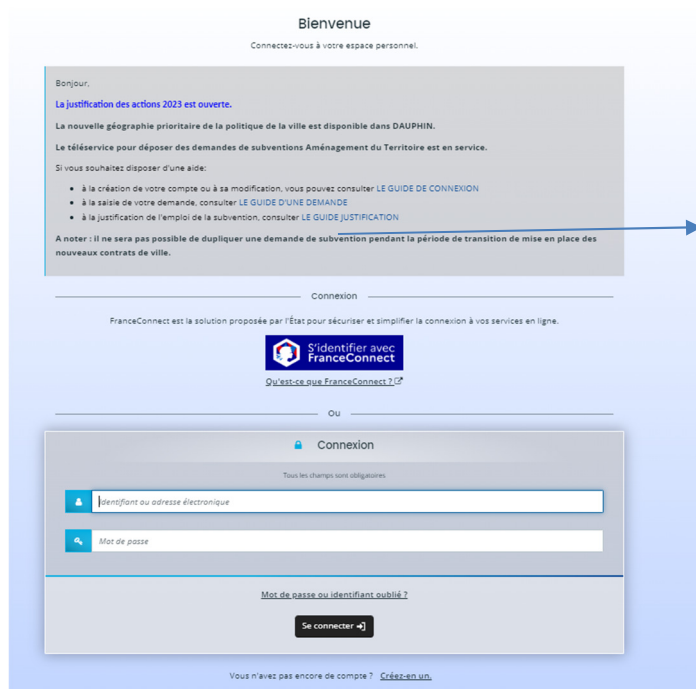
Bienvenue

Connectez-vous à votre espace personnel.

Bonjour,

La justification des actions 2023 est ouverte.

La nouvelle géographie prioritaire de la politique de la ville est disponible dans DAUPHIN.

Le téléservice pour déposer des demandes de subventions Aménagement du Territoire est en service.

Si vous souhaitez disposer d'une aide:

- à la création de votre compte ou à sa modification, vous pouvez consulter LE GUIDE DE CONNEXION
- à la saisie de votre demande, consulter LE GUIDE D'UNE DEMANDE
- à la justification de l'emploi de la subvention, consulter LE GUIDE JUSTIFICATION

A noter : il ne sera pas possible de dupliquer une demande de subvention pendant la période de transition de mise en place des nouveaux contrats de ville.

Connexion

FranceConnect est la solution proposée par l'État pour sécuriser et simplifier la connexion à vos services en ligne.

S'identifier avec FranceConnect

Qu'est-ce que FranceConnect ?

Ou

Connexion

Tous les champs sont obligatoires

Identifiant ou adresse électronique

Mot de passe

Mot de passe ou identifiant oublié ?

Se connecter

Vous n'avez pas encore de compte ? Créez-en un.